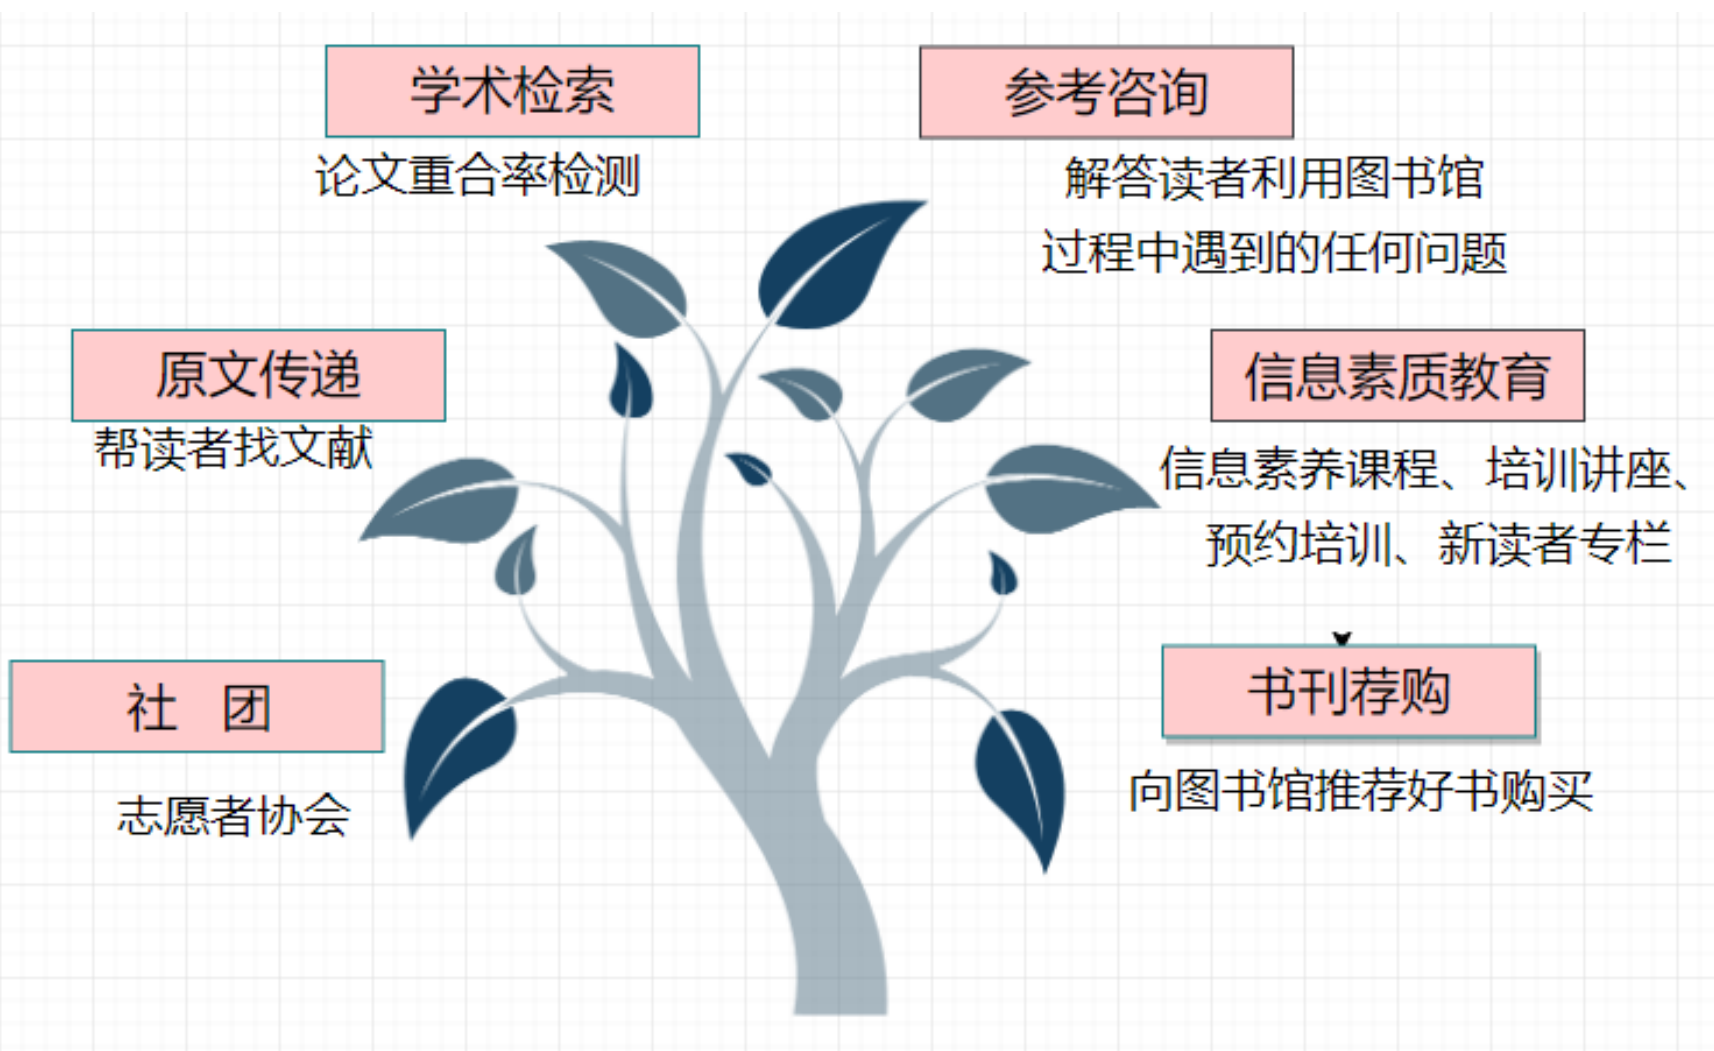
学术检索

论文重合率检测

参考咨询

解答读者利用图书馆过程中遇到的任何问题

原文传递

帮读者找文献

信息素质教育

信息素养课程、培训讲座、预约培训、新读者专栏

社　团

志愿者协会

书刊荐购

向图书馆推荐好书购买